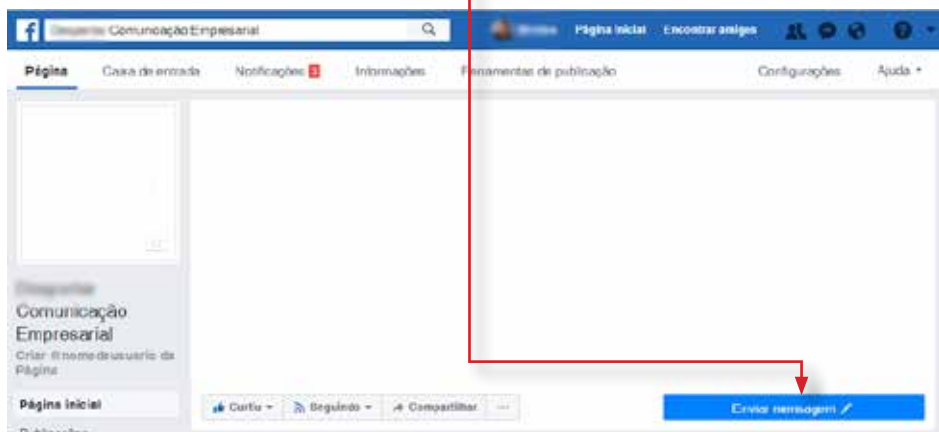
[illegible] Comunicação Empresarial

Página inicial Encontrar amigos

Página Caixa de entrada Notificações 3 Informações Ferramentas de publicação Configurações Ajuda

Comunicação Empresarial

Criar @nomedeusuario da Página

Página inicial

Curtir Seguindo Compartilhar ...

Enviar mensagem